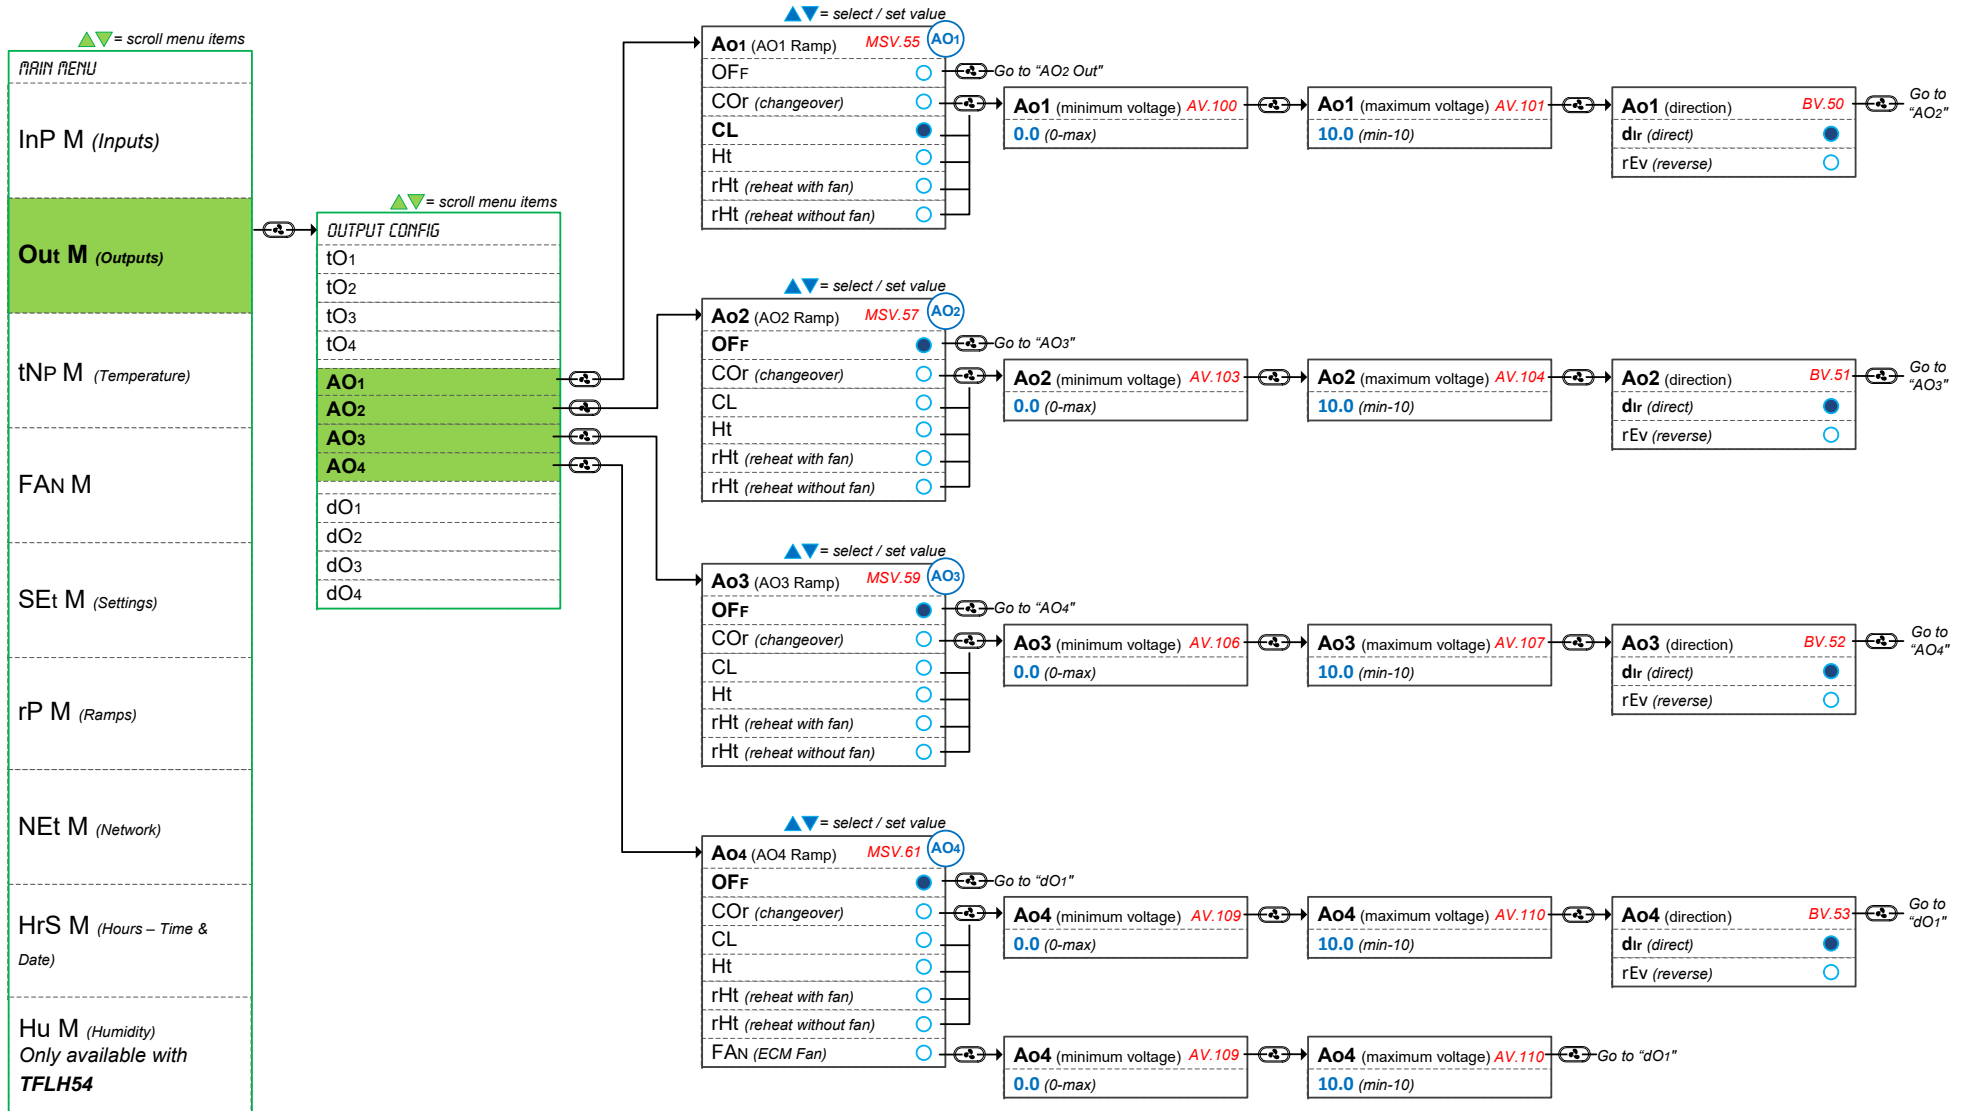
= scroll menu items
MAIN MENU
InP M (Inputs)
Out M (Outputs)
tNP M (Temperature)
FAN M
SEt M (Settings)
rP M (Ramps)
NEt M (Network)
HrS M (Hours – Time & Date)
Hu M (Humidity) Only available with TFLH54

= scroll menu items
OUTPUT CONFIG
tO1
tO2
tO3
tO4
AO1
AO2
AO3
AO4
dO1
dO2
dO3
dO4

= select / set value
Ao1 (AO1 Ramp) MSV.55 AO1
OFF
COr (changeover)
CL
Ht
rHt (reheat with fan)
rHt (reheat without fan)
Go to "AO2 Out"
Ao1 (minimum voltage) AV.100
0.0 (0-max)
Ao1 (maximum voltage) AV.101
10.0 (min-10)
Ao1 (direction) BV.50
dIr (direct)
rEv (reverse)
Go to "AO2"

= select / set value
Ao2 (AO2 Ramp) MSV.57 AO2
OFF
COr (changeover)
CL
Ht
rHt (reheat with fan)
rHt (reheat without fan)
Go to "AO3"
Ao2 (minimum voltage) AV.103
0.0 (0-max)
Ao2 (maximum voltage) AV.104
10.0 (min-10)
Ao2 (direction) BV.51
dIr (direct)
rEv (reverse)
Go to "AO3"

= select / set value
Ao3 (AO3 Ramp) MSV.59 AO3
OFF
COr (changeover)
CL
Ht
rHt (reheat with fan)
rHt (reheat without fan)
Go to "AO4"
Ao3 (minimum voltage) AV.106
0.0 (0-max)
Ao3 (maximum voltage) AV.107
10.0 (min-10)
Ao3 (direction) BV.52
dIr (direct)
rEv (reverse)
Go to "AO4"

= select / set value
Ao4 (AO4 Ramp) MSV.61 AO4
OFF
COr (changeover)
CL
Ht
rHt (reheat with fan)
rHt (reheat without fan)
FAN (ECM Fan)
Go to "dO1"
Ao4 (minimum voltage) AV.109
0.0 (0-max)
Ao4 (maximum voltage) AV.110
10.0 (min-10)
Ao4 (direction) BV.53
dIr (direct)
rEv (reverse)
Go to "dO1"
Ao4 (minimum voltage) AV.109
0.0 (0-max)
Ao4 (maximum voltage) AV.110
10.0 (min-10)
Go to "dO1"